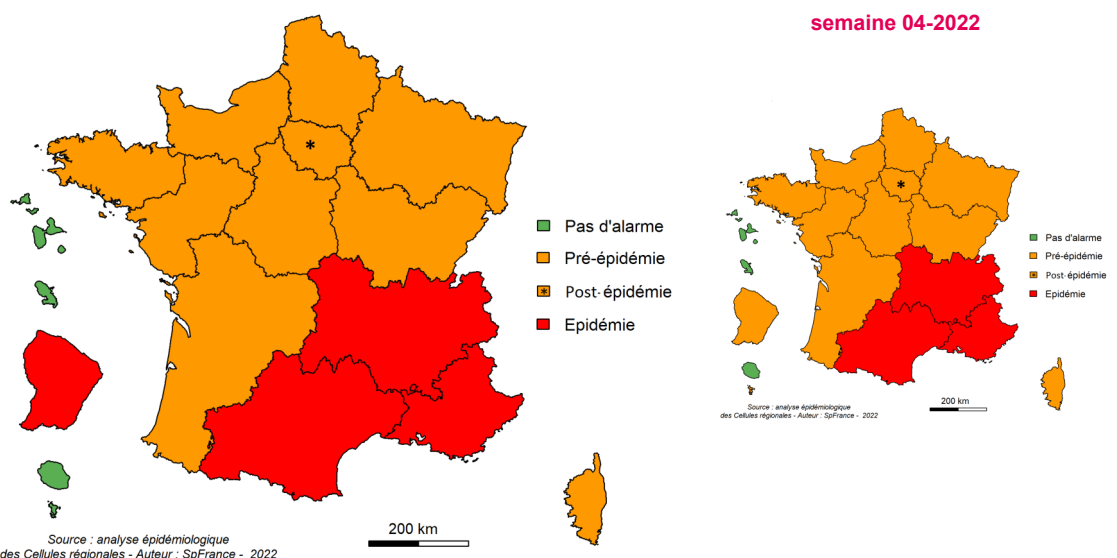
semaine 04-2022

*

Pas d'alarme
Pré-épidémie
Post-épidémie
Epidémie

200 km

Source : analyse épidémiologique
des Cellules régionales - Auteur : SpFrance - 2022

*

Pas d'alarme
Pré-épidémie
Post-épidémie
Epidémie

200 km

Source : analyse épidémiologique
des Cellules régionales - Auteur : SpFrance - 2022